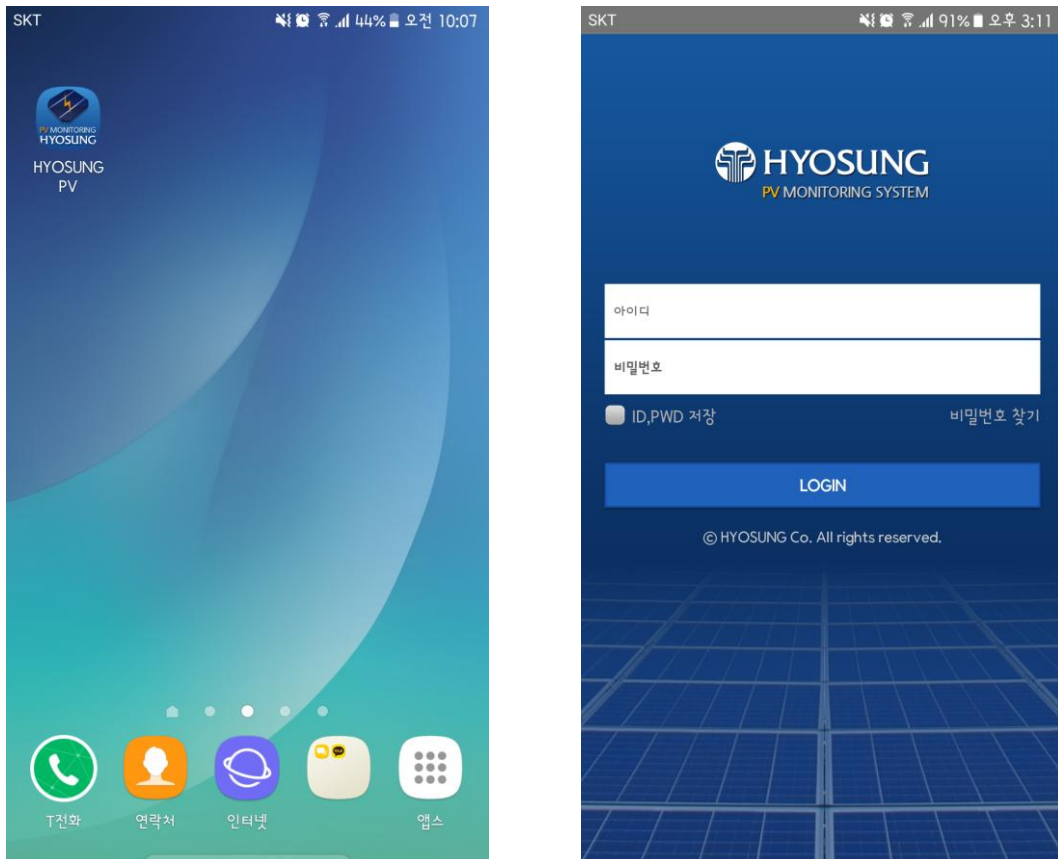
SKT 44% 오전 10:07

PV MONITORING
HYOSUNG

HYOSUNG PV

T전화
연락처
인터넷
앱스

SKT 91% 오후 3:11

HYOSUNG
PV MONITORING SYSTEM

아이디

비밀번호

ID,PWD 저장

비밀번호 찾기

LOGIN

© HYOSUNG Co. All rights reserved.